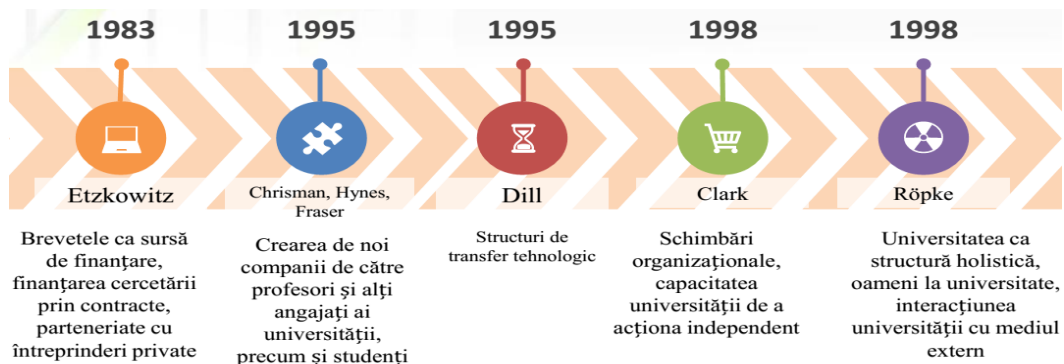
1983

Etzkowitz

Brevetele ca sursă de finanţare, finanţarea cercetării prin contracte, parteneriate cu întreprinderi private

1995

Chrisman, Hynes, Fraser

Crearea de noi companii de către profesori şi alţi angajaţi ai universităţii, precum şi studenţi

1995

Dill

Structuri de transfer tehnologic

1998

Clark

Schimbări organizaţionale, capacitatea universităţii de a acţiona independent

1998

Röpke

Universitatea ca structură holistică, oameni la universitate, interacţiunea universităţii cu mediul extern